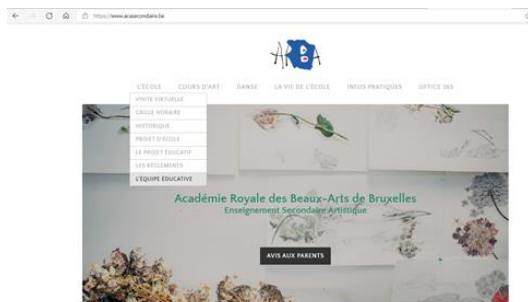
https://www.arasecondaire.be

ARBA

L'ÉCOLE COURS D'ART DANSE LA VIE DE L'ÉCOLE INFOS PRATIQUES OFFICE 365

VISITE VIRTUELLE
GRILLE HORAIRE
HISTORIQUE
PROJET D'ÉCOLE
LE PROJET ÉDUCATIF
LES RÈGLEMENTS
L'ÉQUIPE ÉDUCATIVE

Académie Royale des Beaux-Arts de Bruxelles
Enseignement Secondaire Artistique

AVIS AUX PARENTS